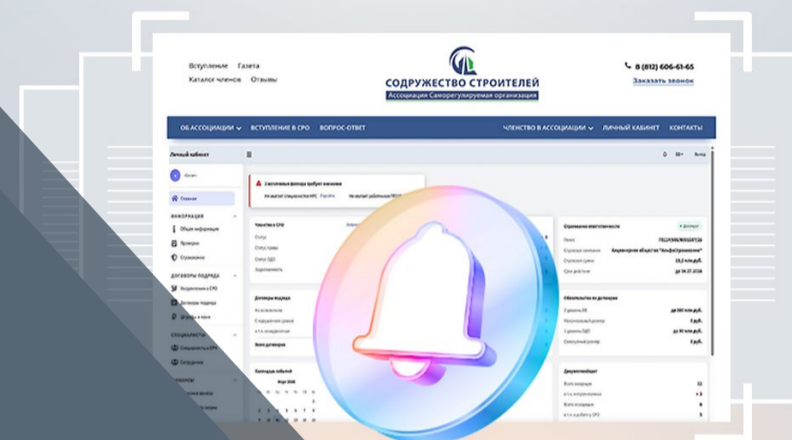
Вступление Газета
Каталог членов Отзывы

СОДРУЖЕСТВО СТРОИТЕЛЕЙ
Ассоциация Саморегулируемая организация

8 (812) 606-61-65
Заказать звонок

ОБ АССОЦИАЦИИ ВСТУПЛЕНИЕ В СРО ВОПРОС-ОТВЕТ ЧЛЕНСТВО В АССОЦИАЦИИ ЛИЧНЫЙ КАБИНЕТ КОНТАКТЫ

Личный кабинет

Главная
ИНФОРМАЦИЯ
Общая информация
Проверки
Страхование
ДОГОВОРЫ ПОДРЯДА
Договоры подряда
СПЕЦИАЛИСТЫ
Сотрудники

Страхование ответственности
Обязательства по договорам
Документооборот
Договоры подряда
Календарь событий